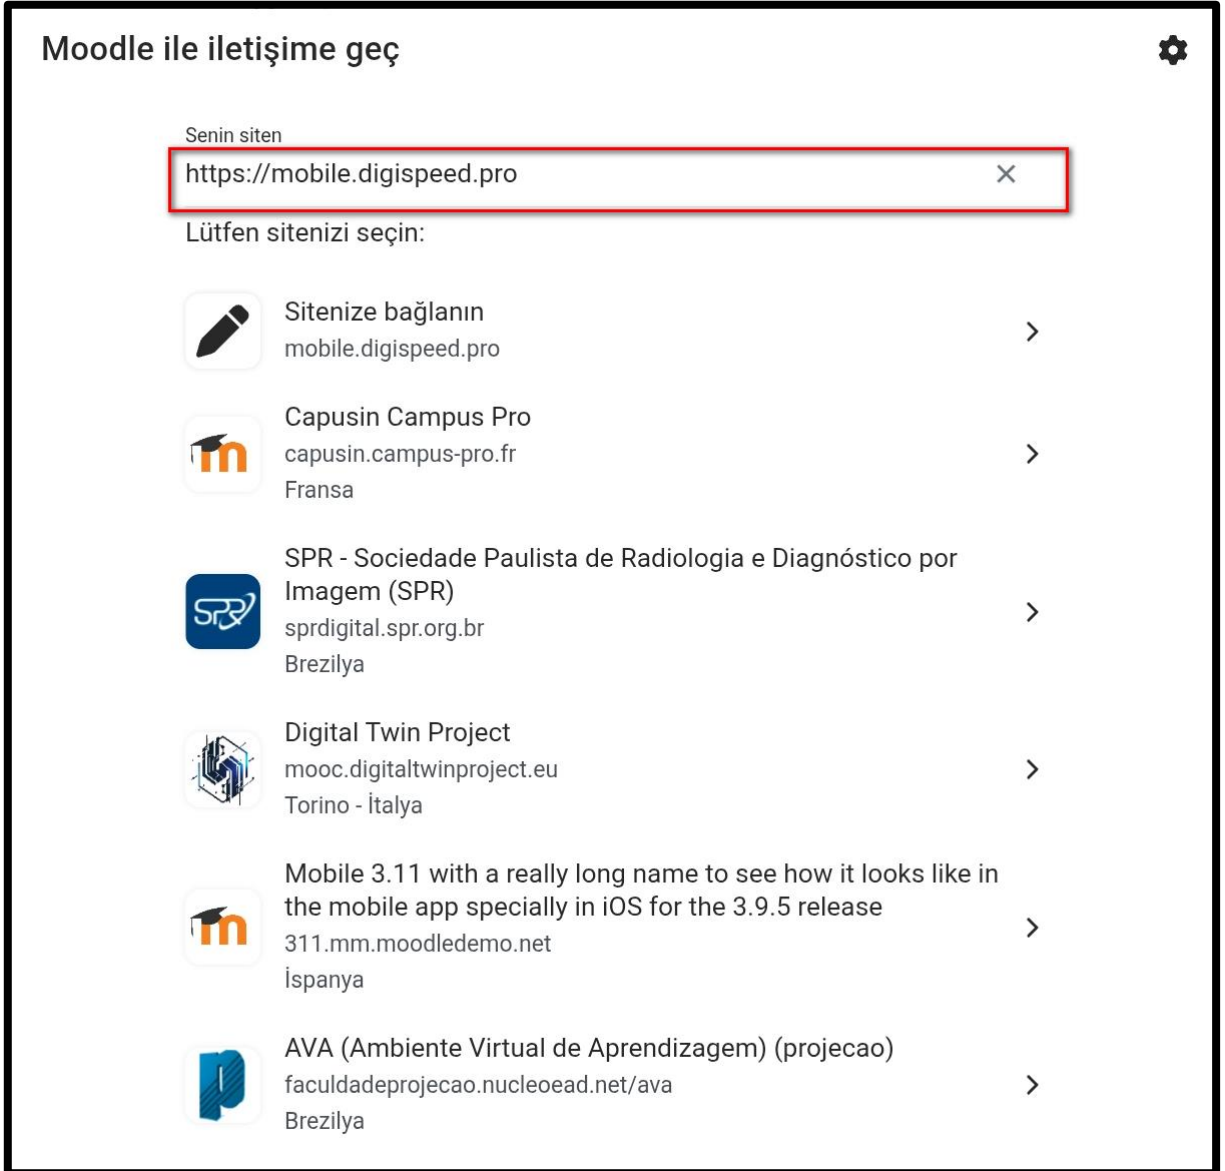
Moodle ile iletişime geç

Senin siten

https://mobile.digispeed.pro ×

Lütfen sitenizi seçin:

Sitenize bağlanın
mobile.digispeed.pro

Capusin Campus Pro
capusin.campus-pro.fr
Fransa

SPR - Sociedade Paulista de Radiologia e Diagnóstico por Imagem (SPR)
sprdigital.spr.org.br
Brezilya

Digital Twin Project
mooc.digitaltwinproject.eu
Torino - İtalya

Mobile 3.11 with a really long name to see how it looks like in the mobile app specially in iOS for the 3.9.5 release
311.mm.moodledemo.net
İspanya

AVA (Ambiente Virtual de Aprendizagem) (projecao)
faculdadeprojecao.nucleoead.net/ava
Brezilya